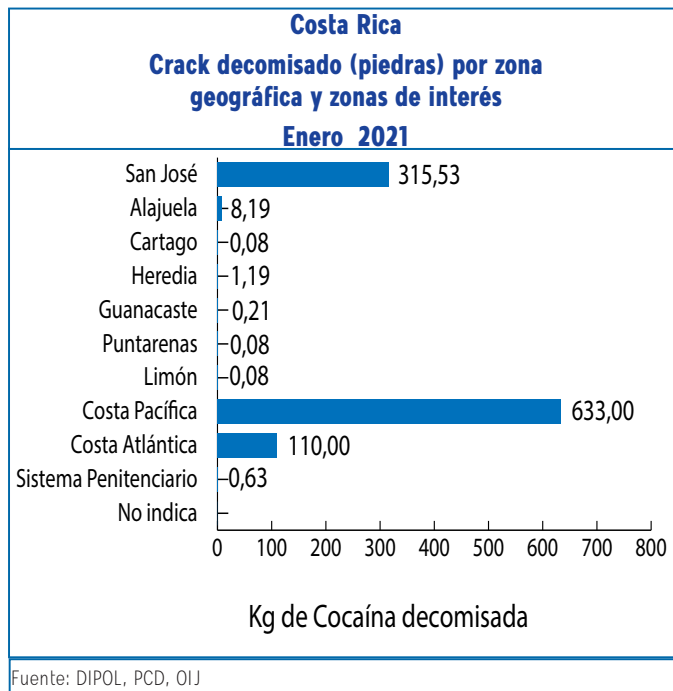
Costa Rica
Crack decomisado (piedras) por zona geográfica y zonas de interés
Enero 2021

San José 315,53
Alajuela 8,19
Cartago 0,08
Heredia 1,19
Guanacaste 0,21
Puntarenas 0,08
Limón 0,08
Costa Pacífica 633,00
Costa Atlántica 110,00
Sistema Penitenciario 0,63
No indica

0 100 200 300 400 500 600 700 800

Kg de Cocaína decomisada

Fuente: DIPOL, PCD, OIJ